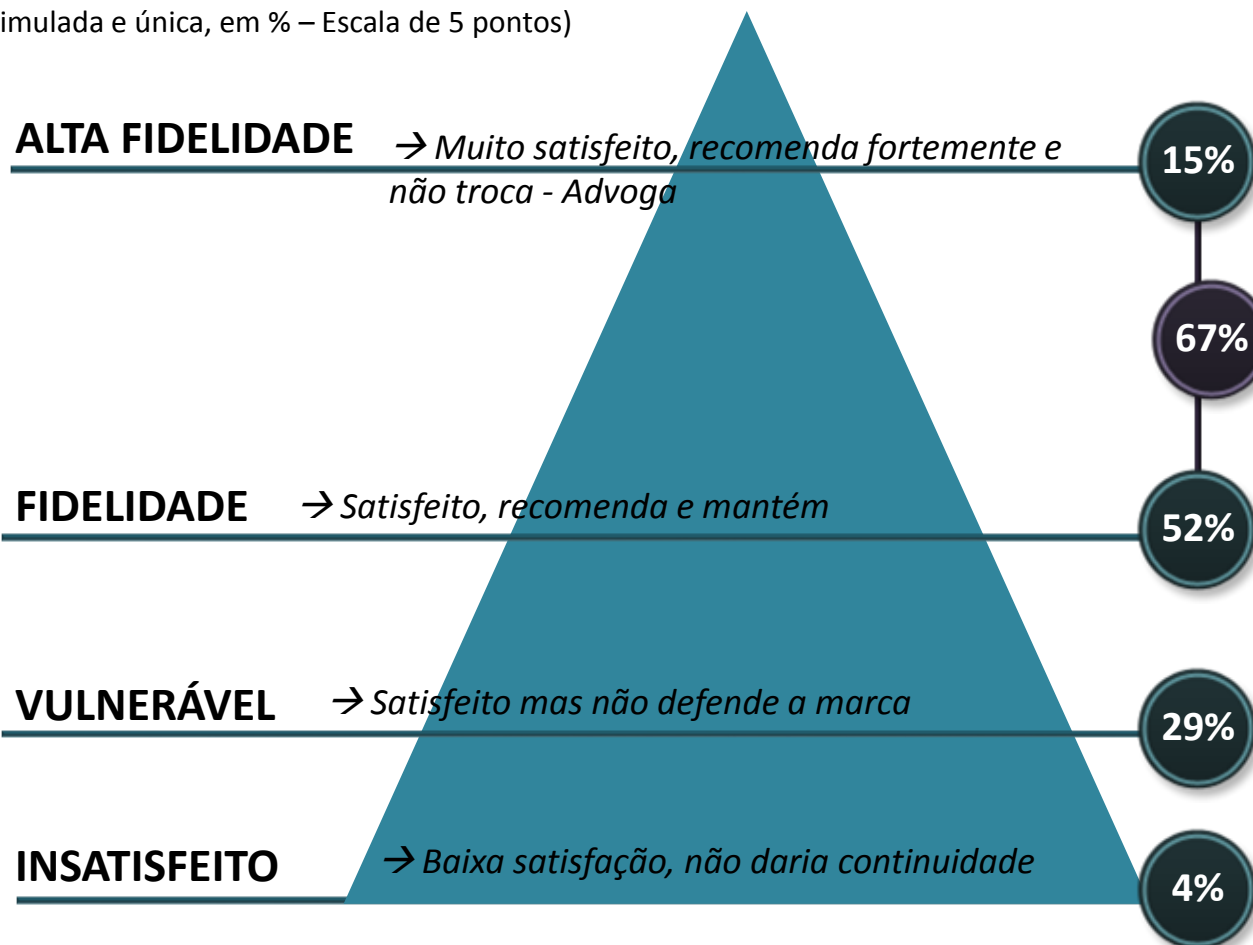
imulada e única, em % – Escala de 5 pontos)

ALTA FIDELIDADE → Muito satisfeito, recomenda fortemente e não troca - Advoga

15%

67%

FIDELIDADE → Satisfeito, recomenda e mantém

52%

VULNERÁVEL → Satisfeito mas não defende a marca

29%

INSATISFEITO → Baixa satisfação, não daria continuidade

4%